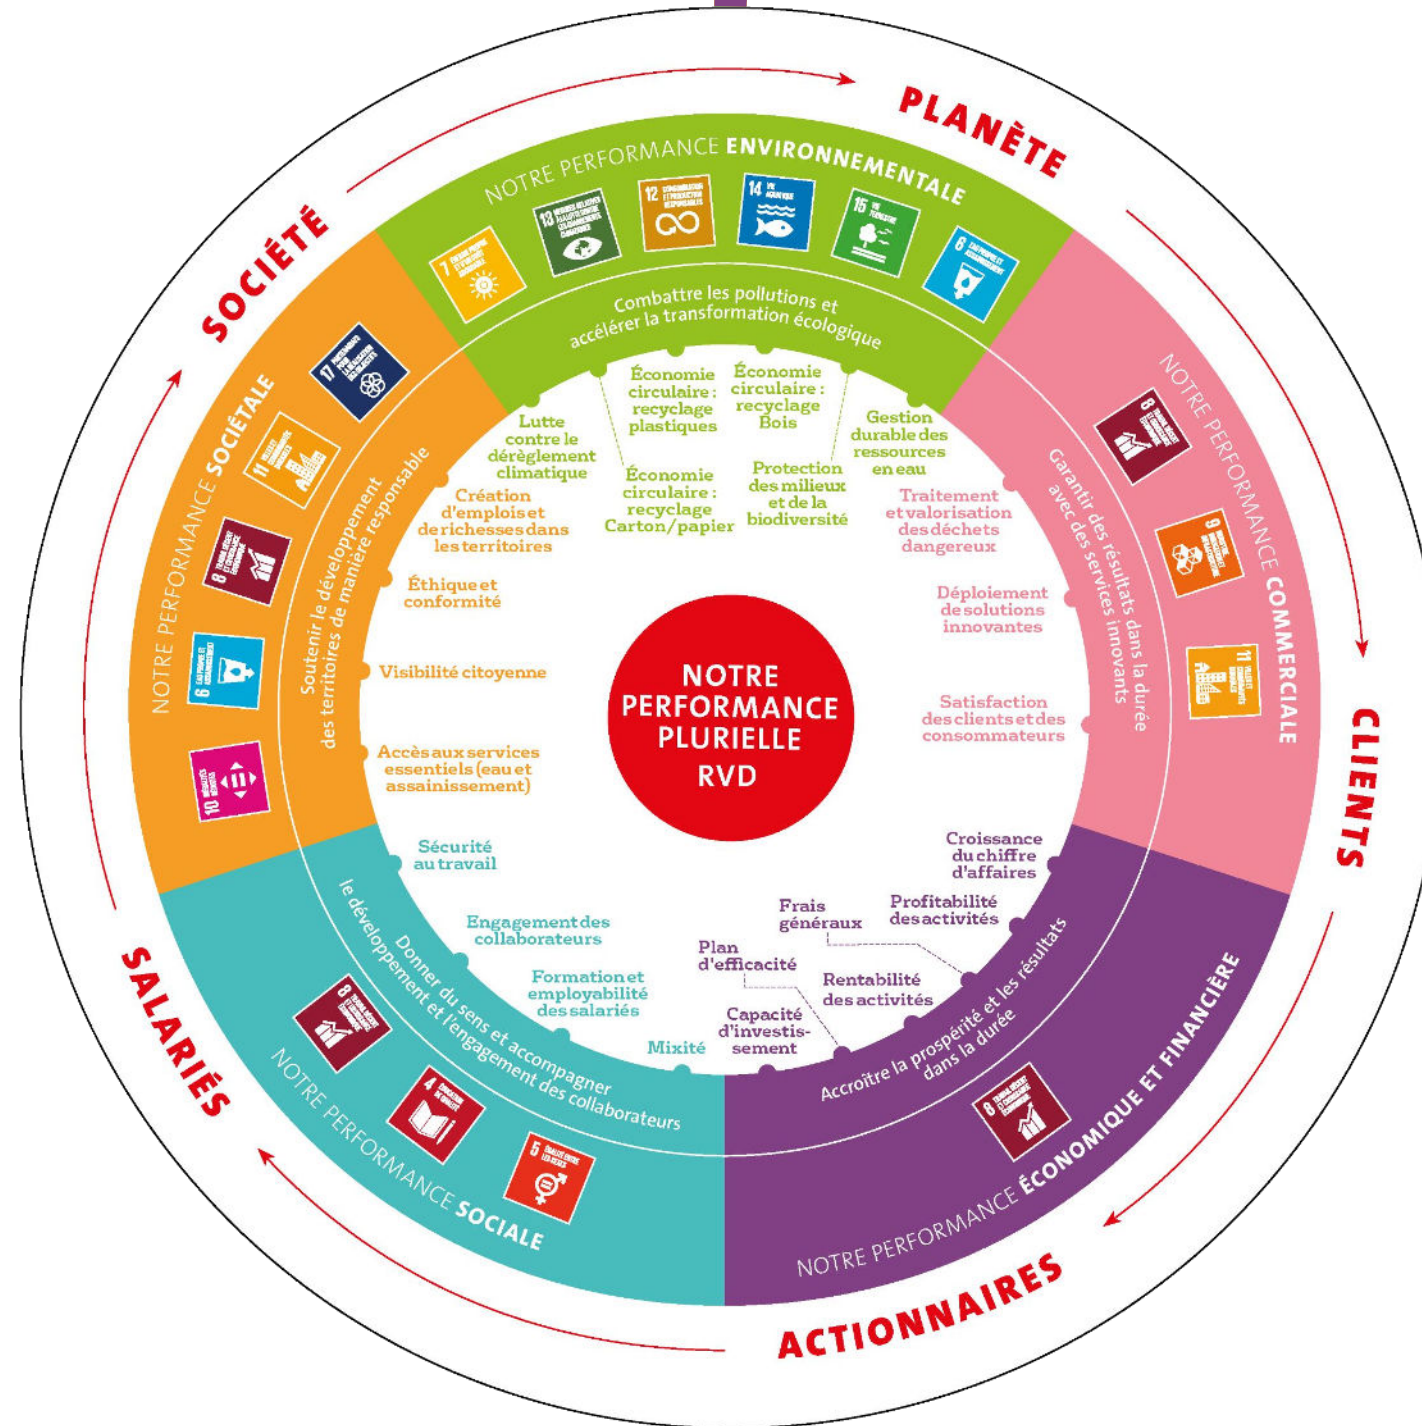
PLANÈTE

NOTRE PERFORMANCE ENVIRONNEMENTALE

7
13
12
14
15
6

Combattre les pollutions et accélérer la transformation écologique

Lutte contre le dérèglement climatique

Économie circulaire : recyclage plastiques

Économie circulaire : recyclage Bois

Gestion durable des ressources en eau

Économie circulaire : recyclage Carton/papier

Protection des milieux et de la biodiversité

CLIENTS

NOTRE PERFORMANCE COMMERCIALE

8
9
11

Garantir des résultats dans la durée avec des services innovants

Traitement et valorisation des déchets dangereux

Déploiement de solutions innovantes

Satisfaction des clients et des consommateurs

ACTIONNAIRES

NOTRE PERFORMANCE ÉCONOMIQUE ET FINANCIÈRE

8

Accroître la prospérité et les résultats dans la durée

Croissance du chiffre d'affaires

Frais généraux

Profitabilité des activités

Plan d'efficacité

Rentabilité des activités

Capacité d'investissement

SALARIÉS

NOTRE PERFORMANCE SOCIALE

8
4
5

Donner du sens et accompagner le développement et l'engagement des collaborateurs

Sécurité au travail

Engagement des collaborateurs

Formation et employabilité des salariés

Mixité

SOCIÉTÉ

NOTRE PERFORMANCE SOCIÉTALE

17
11
8
6
10

Soutenir le développement des territoires de manière responsable

Création d'emplois et de richesses dans les territoires

Éthique et conformité

Visibilité citoyenne

Accès aux services essentiels (eau et assainissement)

NOTRE PERFORMANCE PLURIELLE RVD